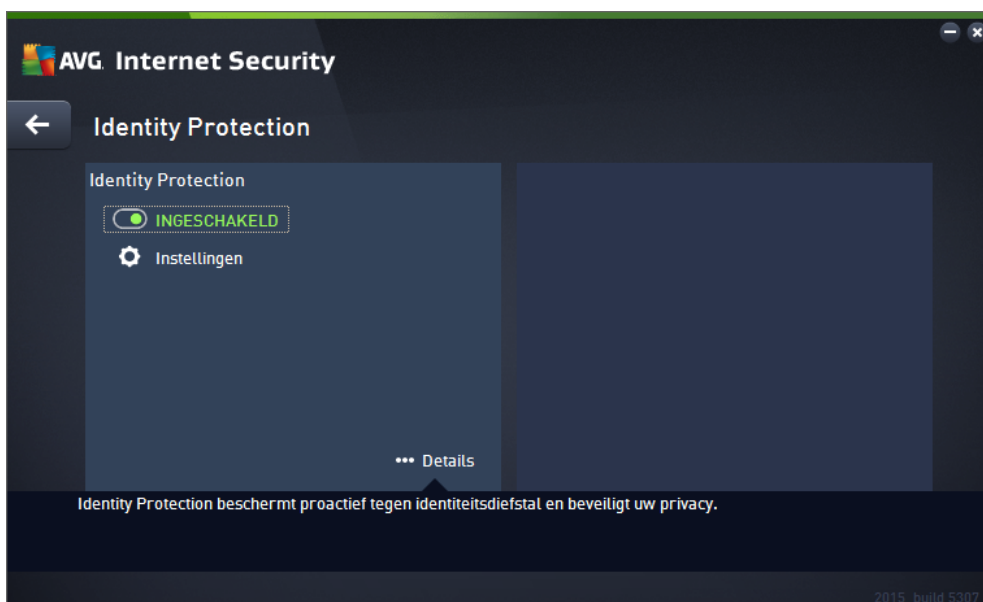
AVG. Internet Security

Identity Protection

Identity Protection

INGESCHAKELD

Instellingen

••• Details

Identity Protection beschermt proactief tegen identiteitsdiefstal en beveiligt uw privacy.

2015 build 5307